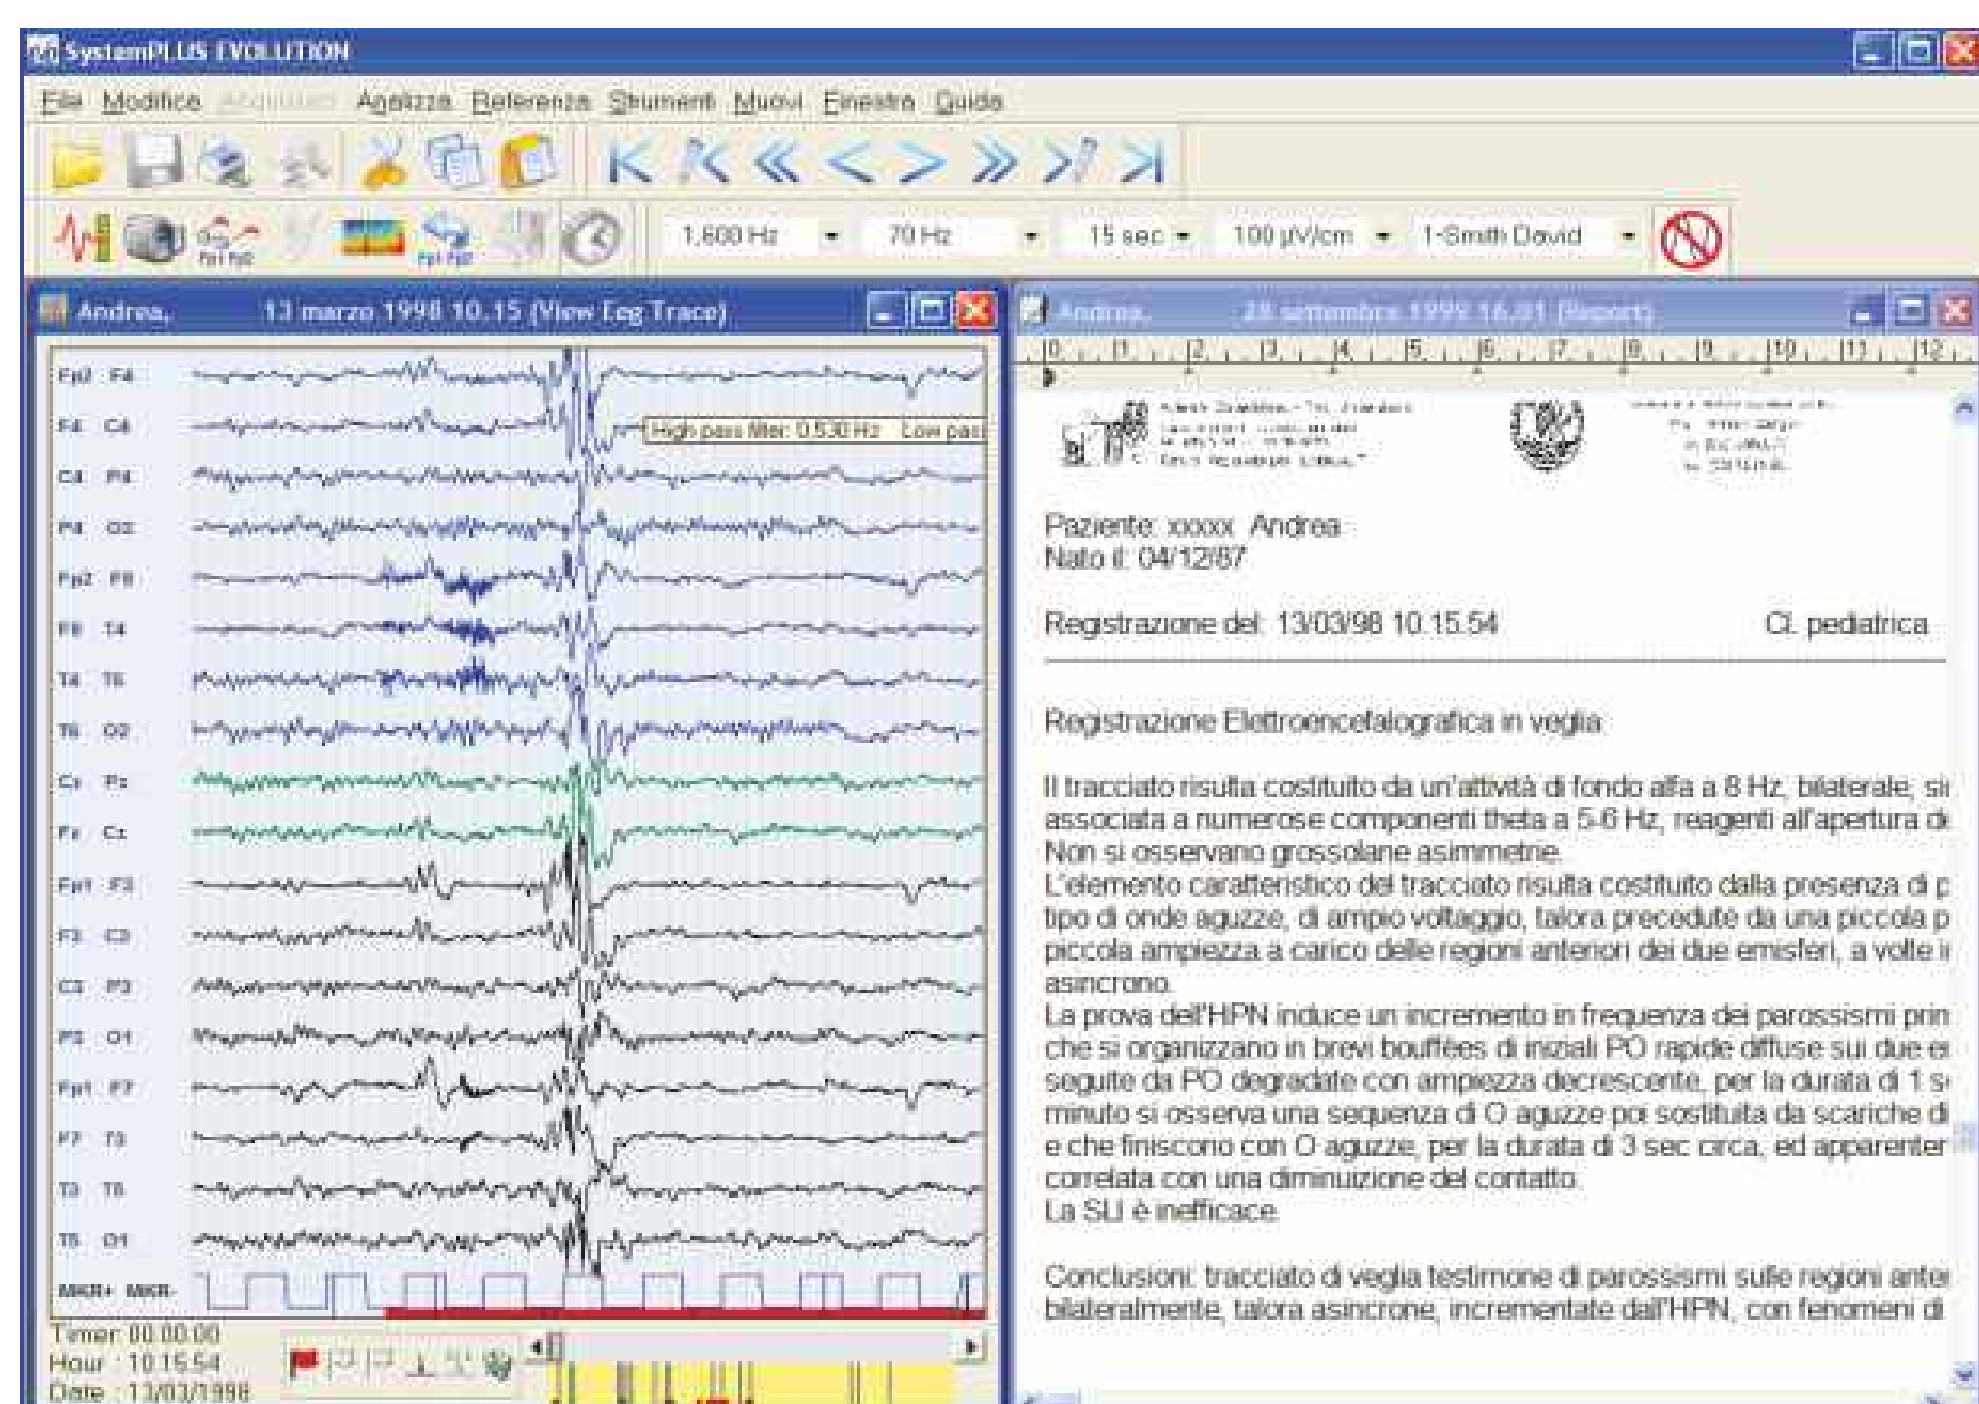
SystemPLUS EVOLUTION

File Modifica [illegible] Analizza Referenza Strumenti Nuovi Finestra Guida

1,600 Hz 70 Hz 15 sec 100 µV/cm 1-Smith David

Andrea, 13 marzo 1998 10.15 (View Eeg Trace)

Fp2 F4
F4 C4
C4 P4
P4 O2
Fp2 F8
F8 T4
T4 T6
T6 O2
Cz Pz
Fz Cz
Fp1 F3
F3 C3
C3 P3
P3 O1
Fp1 F7
F7 T3
T3 T5
T5 O1
MKR+ MKR-

High pass filter: 0.530 Hz Low pas

Timer 00.00.00
Hour : 10.15.54
Date : 13/03/1998

Andrea, 28 settembre 1999 16.01 (Report)

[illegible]

Paziente: xxxxx Andrea
Nato il: 04/12/87

Registrazione del: 13/03/98 10.15.54 Cl. pediatrica

Registrazione Elettroencefalografica in veglia

Il tracciato risulta costituito da un'attività di fondo alfa a 8 Hz, bilaterale, si associata a numerose componenti theta a 5-6 Hz, reagenti all'apertura di
Non si osservano grossolane asimmetrie.
L'elemento caratteristico del tracciato risulta costituito dalla presenza di p tipo di onde aguzze, di ampio voltaggio, talora precedute da una piccola p piccola ampiezza a carico delle regioni anteriori dei due emisferi, a volte i asincrono.
La prova dell'HPN induce un incremento in frequenza dei parossismi prin che si organizzano in brevi bouffées di iniziali PO rapide diffuse sui due e seguite da PO degradate con ampiezza decrescente, per la durata di 1 s minuto si osserva una sequenza di O aguzze poi sostituita da scariche di e che finiscono con O aguzze, per la durata di 3 sec circa, ed apparenter correlata con una diminuizione del contatto.
La SLI è inefficace.

Conclusioni: tracciato di veglia testimone di parossismi sulle regioni ante bilateralmente, talora asincrone, incrementate dall'HPN, con fenomeni di